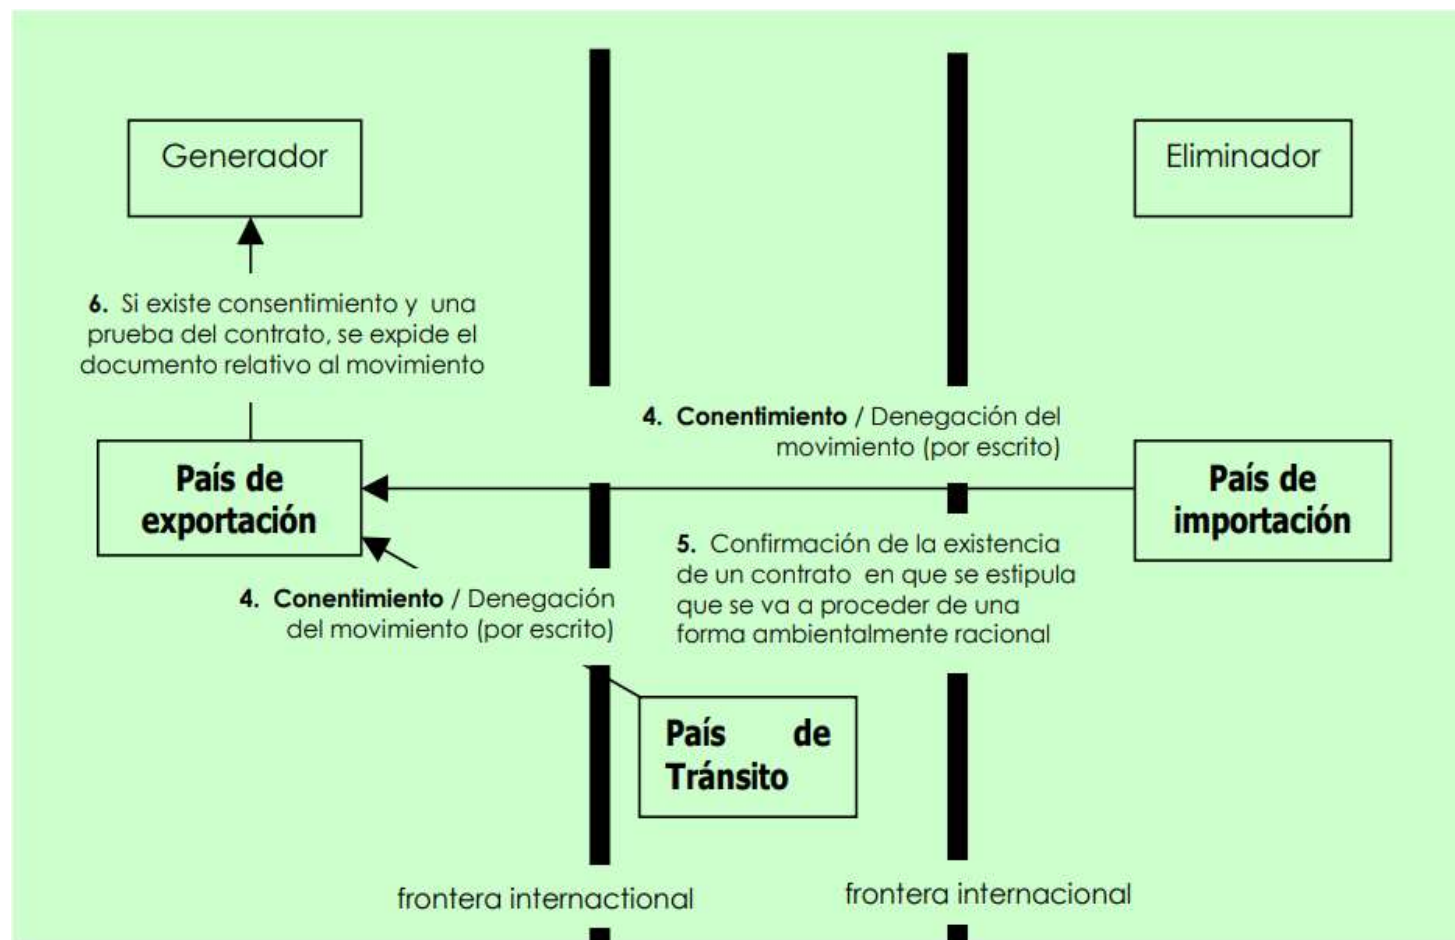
Generador

Eliminador

6. Si existe consentimiento y una prueba del contrato, se expide el documento relativo al movimiento

4. Conentimiento / Denegación del movimiento (por escrito)

País de exportación

País de importación

5. Confirmación de la existencia de un contrato en que se estipula que se va a proceder de una forma ambientalmente racional

4. Conentimiento / Denegación del movimiento (por escrito)

País de Tránsito

frontera internactional

frontera internacional